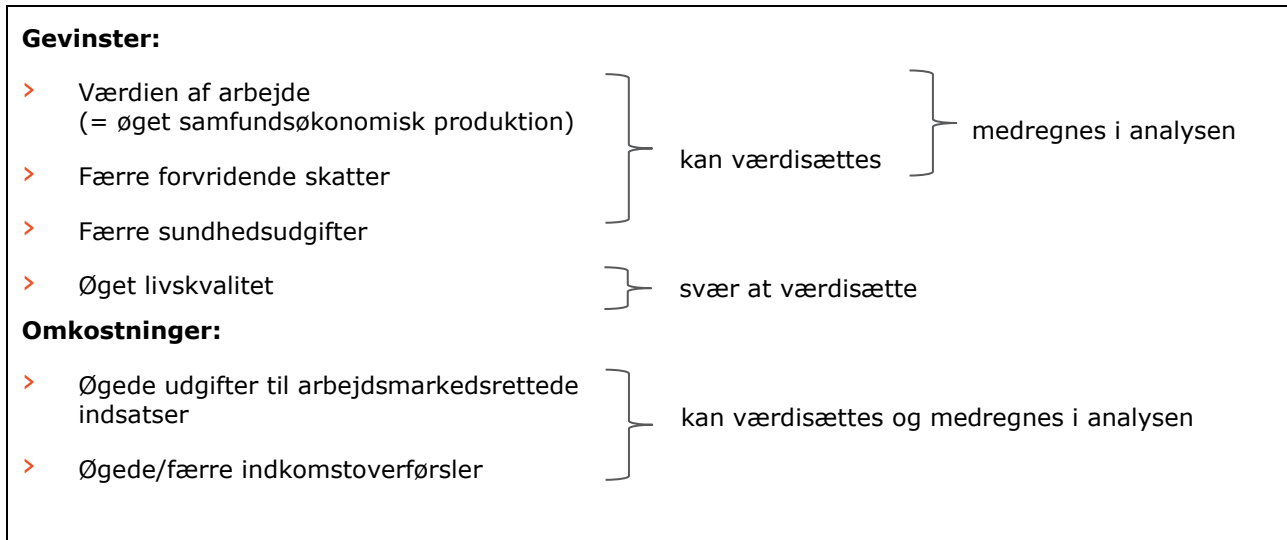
**Gevinster:**

› Værdien af arbejde (= øget samfundsøkonomisk produktion)

› Færre forvridende skatter

› Færre sundhedsudgifter

kan værdisættes

medregnes i analysen

› Øget livskvalitet

svær at værdisætte

**Omkostninger:**

› Øgede udgifter til arbejdsmarkedsrettede indsatser

› Øgede/færre indkomstoverførsler

kan værdisættes og medregnes i analysen